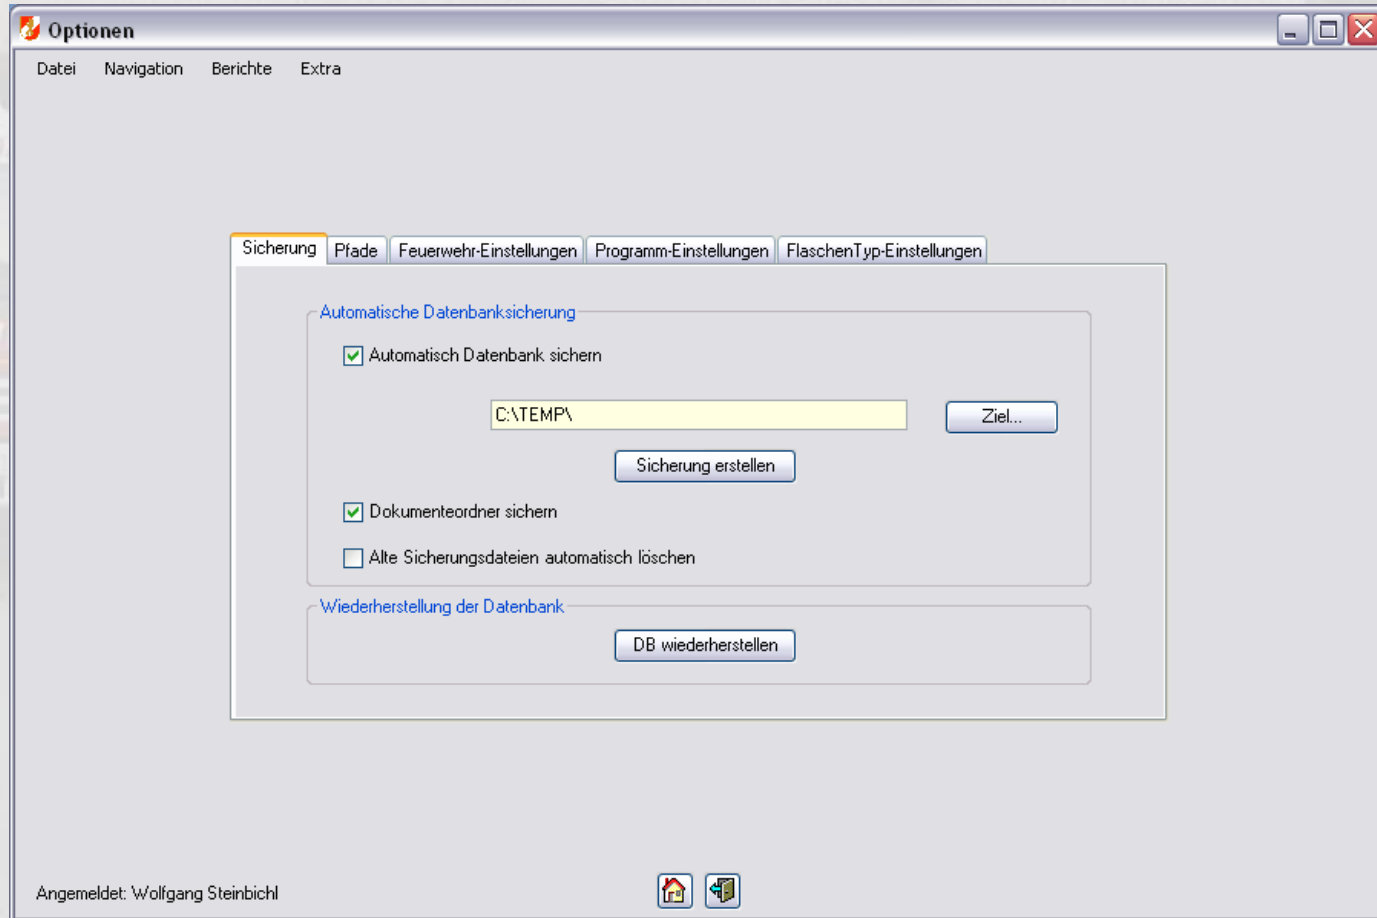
Optionen

Datei Navigation Berichte Extra

Sicherung | Pfade | Feuerwehr-Einstellungen | Programm-Einstellungen | FlaschenTyp-Einstellungen

Automatische Datenbanksicherung

Automatisch Datenbank sichern

C:\TEMP\

Ziel...

Sicherung erstellen

Dokumenteordner sichern

Alte Sicherungsdateien automatisch löschen

Wiederherstellung der Datenbank

DB wiederherstellen

Angemeldet: Wolfgang Steinbichl